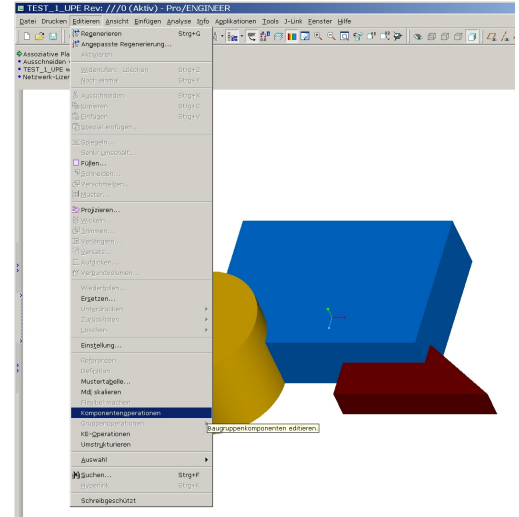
TEST_1_UPE Rev: ///0 (Aktiv) - Pro/ENGINEER

Datei Drucken Editieren Ansicht Einfügen Analyse Info Applikationen Tools J-Link Fenster Hilfe

Assoziative Pla
Ausschneiden
TEST_1_UPE
Netzwerk-Lizen

Regenerieren Strg+G
Angepasste Regenerierung...
Aktualisieren
Widerrufen: Löschen Strg+Z
Noch einmal Strg+Y
Ausschneiden Strg+X
Kopieren Strg+C
Einfügen Strg+V
Spezial einfügen...
Spiegeln...
Sektor umschalt...
Füllen...
Schneiden...
Verschmelzen...
Muster...
Projizieren...
Wickeln...
Trimmen...
Verlängern...
Versatz...
Aufdicken...
Vergundvolumen...
Wiederholen...
Ersetzen...
Unterdrücken
Zurückstellen
Löschen
Einstellung...
Referenzen
Definition
Mustertabelle...
Mdl skalieren
Flexibel machen
Komponentenoperationen
Gruppenoperationen
KE-Operationen
Umstrukturieren
Auswahl
Suchen... Strg+F
Auswahl Strg+K
Schreibgeschützt

Baugruppenkomponenten editieren.